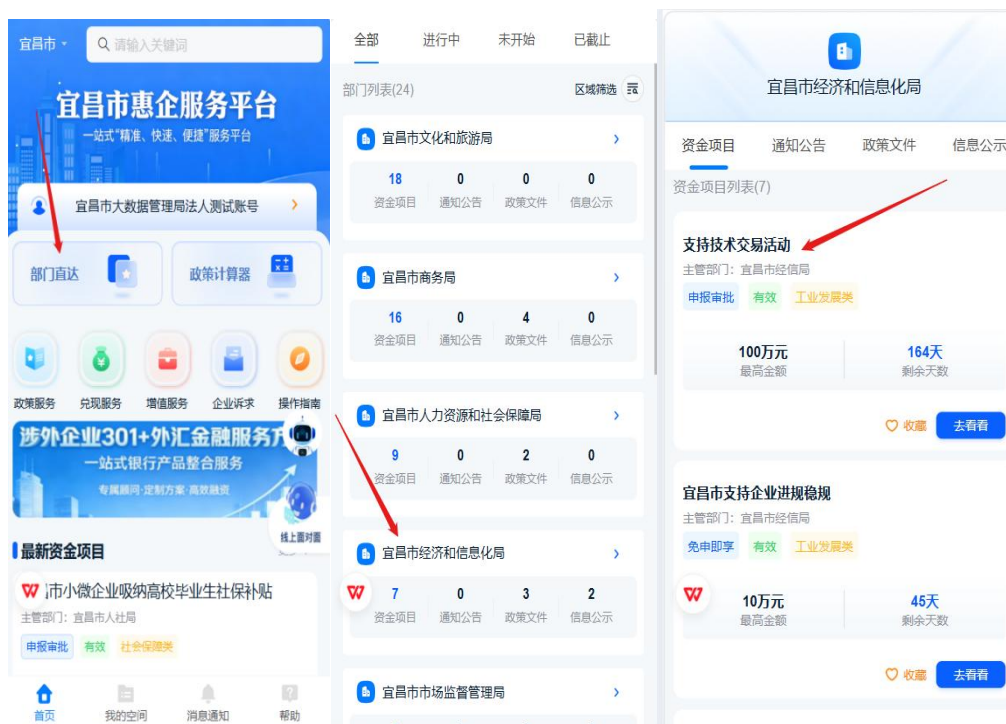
宜昌市 请输入关键词

宜昌市惠企服务平台

一站式"精准、快速、便捷"服务平台

宜昌市大数据管理局法人测试账号

部门直达

政策计算器

政策服务 兑现服务 增值服务 企业诉求 操作指南

涉外企业301+外汇金融服务

一站式银行产品整合服务

专属顾问·定制方案·高效融资

线上面对面

最新资金项目

市小微企业吸纳高校毕业生社保补贴

主管部门：宜昌市人社局

申报审批 有效 社会保障类

首页 我的空间 消息通知 帮助

全部 进行中 未开始 已截止

部门列表(24) 区域筛选

宜昌市文化和旅游局

| 18 | 0 | 0 | 0 |
|---|---|---|---|
| 资金项目 | 通知公告 | 政策文件 | 信息公示 |

宜昌市商务局

| 16 | 0 | 4 | 0 |
|---|---|---|---|
| 资金项目 | 通知公告 | 政策文件 | 信息公示 |

宜昌市人力资源和社会保障局

| 9 | 0 | 2 | 0 |
|---|---|---|---|
| 资金项目 | 通知公告 | 政策文件 | 信息公示 |

宜昌市经济和信息化局

| 7 | 0 | 3 | 2 |
|---|---|---|---|
| 资金项目 | 通知公告 | 政策文件 | 信息公示 |

宜昌市市场监督管理局

宜昌市经济和信息化局

资金项目 通知公告 政策文件 信息公示

资金项目列表(7)

支持技术交易活动

主管部门：宜昌市经信局

申报审批 有效 工业发展类

100万元 最高金额

164天 剩余天数

收藏 去看看

宜昌市支持企业进规稳规

主管部门：宜昌市经信局

免申即享 有效 工业发展类

10万元 最高金额

45天 剩余天数

收藏 去看看